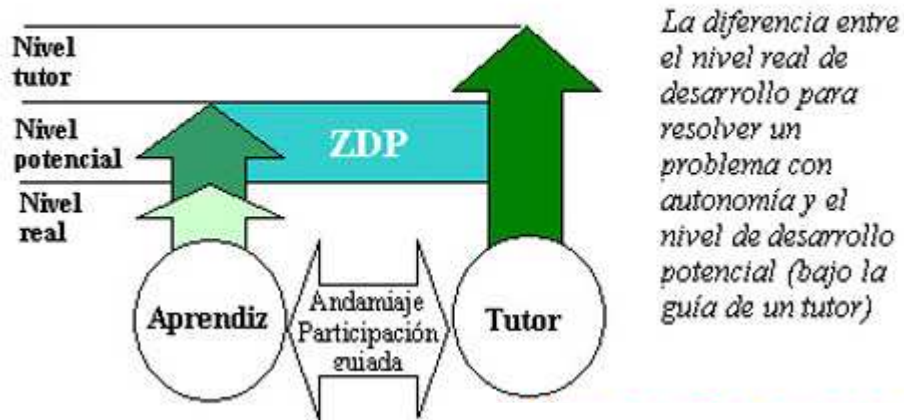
Nivel tutor

Nivel potencial

Nivel real

ZDP

Aprendiz

Andamiaje Participación guiada

Tutor

La diferencia entre el nivel real de desarrollo para resolver un problema con autonomía y el nivel de desarrollo potencial (bajo la guía de un tutor)